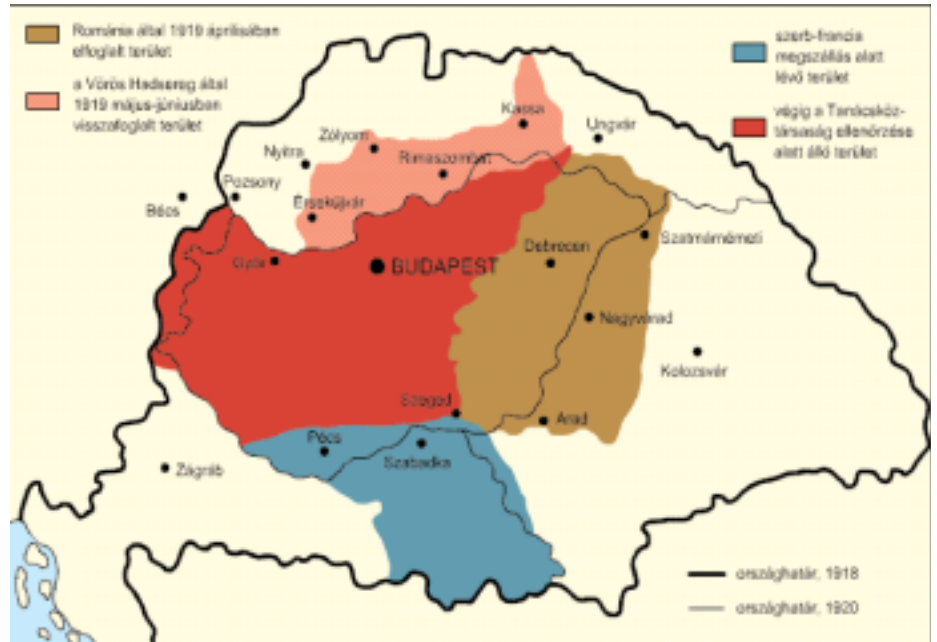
Románia által 1919 áprilisában elfoglalt terület

a Vörös Hadsereg által 1919 május-júniusban visszafoglalt terület

szerb-francia megszállás alatt lévő terület

végig a Tanácsköztársaság ellenőrzése alatt álló terület

Kassa
Ungvár
Zólyom
Nyitra
Rimaszombat
Pozsony
Bécs
Érsekújvár
Győr
BUDAPEST
Debrecen
Szatmárnémeti
Nagyvárad
Kolozsvár
Szeged
Arad
Pécs
Szabadka
Zágráb

országhatár, 1918
országhatár, 1920